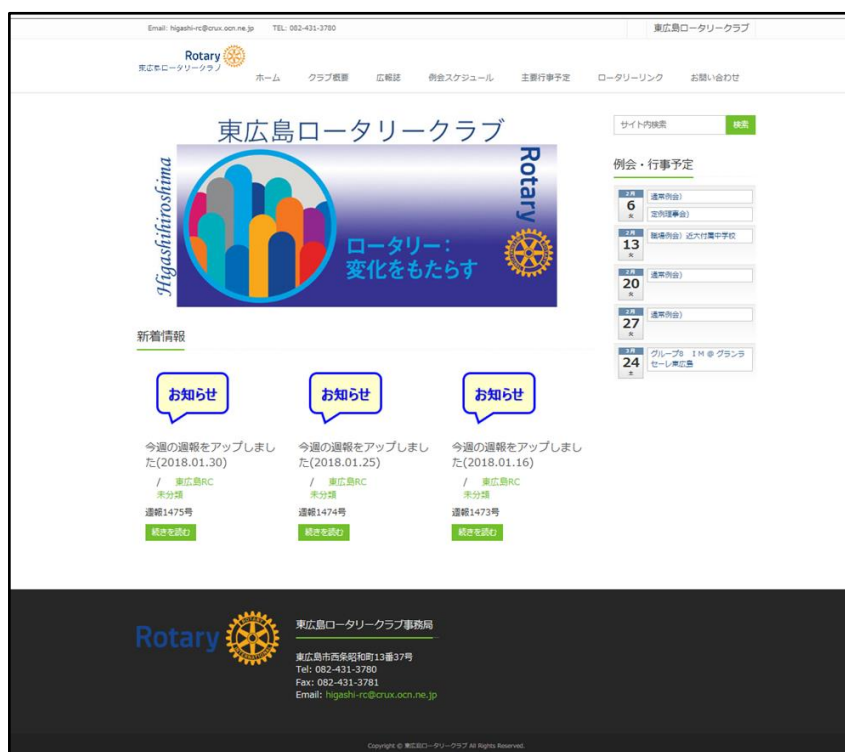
Email: higashi-rc@crux.ocn.ne.jp TEL: 082-431-3780

東広島ロータリークラブ

Rotary
東広島ロータリークラブ

ホーム クラブ概要 広報誌 例会スケジュール 主要行事予定 ロータリーリンク お問い合わせ

東広島ロータリークラブ

Higashihiroshima

Rotary

ロータリー：
変化をもたらす

サイト内検索 検索

例会・行事予定

2月 6 火 通常例会
定例理事会

2月 13 火 職場例会 近大付属中学校

2月 20 火 通常例会

2月 27 火 通常例会

3月 24 土 グループ8 IM @ グランラセーレ東広島

新着情報

お知らせ

今週の週報をアップしました(2018.01.30)
/ 東広島RC
未分類
週報1475号
続きを読む

お知らせ

今週の週報をアップしました(2018.01.25)
/ 東広島RC
未分類
週報1474号
続きを読む

お知らせ

今週の週報をアップしました(2018.01.16)
/ 東広島RC
未分類
週報1473号
続きを読む

Rotary

東広島ロータリークラブ事務局

東広島市西条昭和町13番37号
Tel: 082-431-3780
Fax: 082-431-3781
Email: higashi-rc@crux.ocn.ne.jp

Copyright © 東広島ロータリークラブ All Rights Reserved.